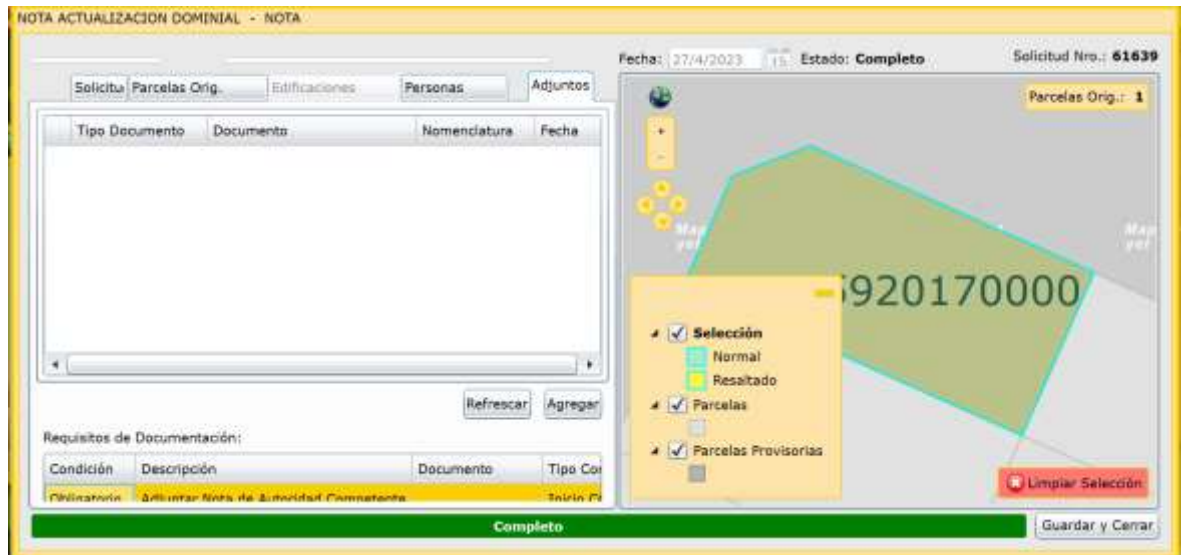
NOTA ACTUALIZACION DOMINIAL - NOTA

Fecha: 27/4/2023 Estado: Completo

Solicitud Nro.: 61639

Solicitu Parcelas Orig. Edificaciones Personas Adjuntos

| Tipo Documento | Documento | Nomenclatura | Fecha |
|---|---|---|---|

Refrescar Agregar

Requisitos de Documentación:

| Condición | Descripción | Documento | Tipo Cor |
|---|---|---|---|
| Obligatorio | Adjuntar Nota de Autoridad Competente | | Inicio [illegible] |

Parcelas Orig.: 1

920170000

Selección
Normal
Resaltado
Parcelas
Parcelas Provisorias

Limpiar Selección

Completo

Guardar y Cerrar